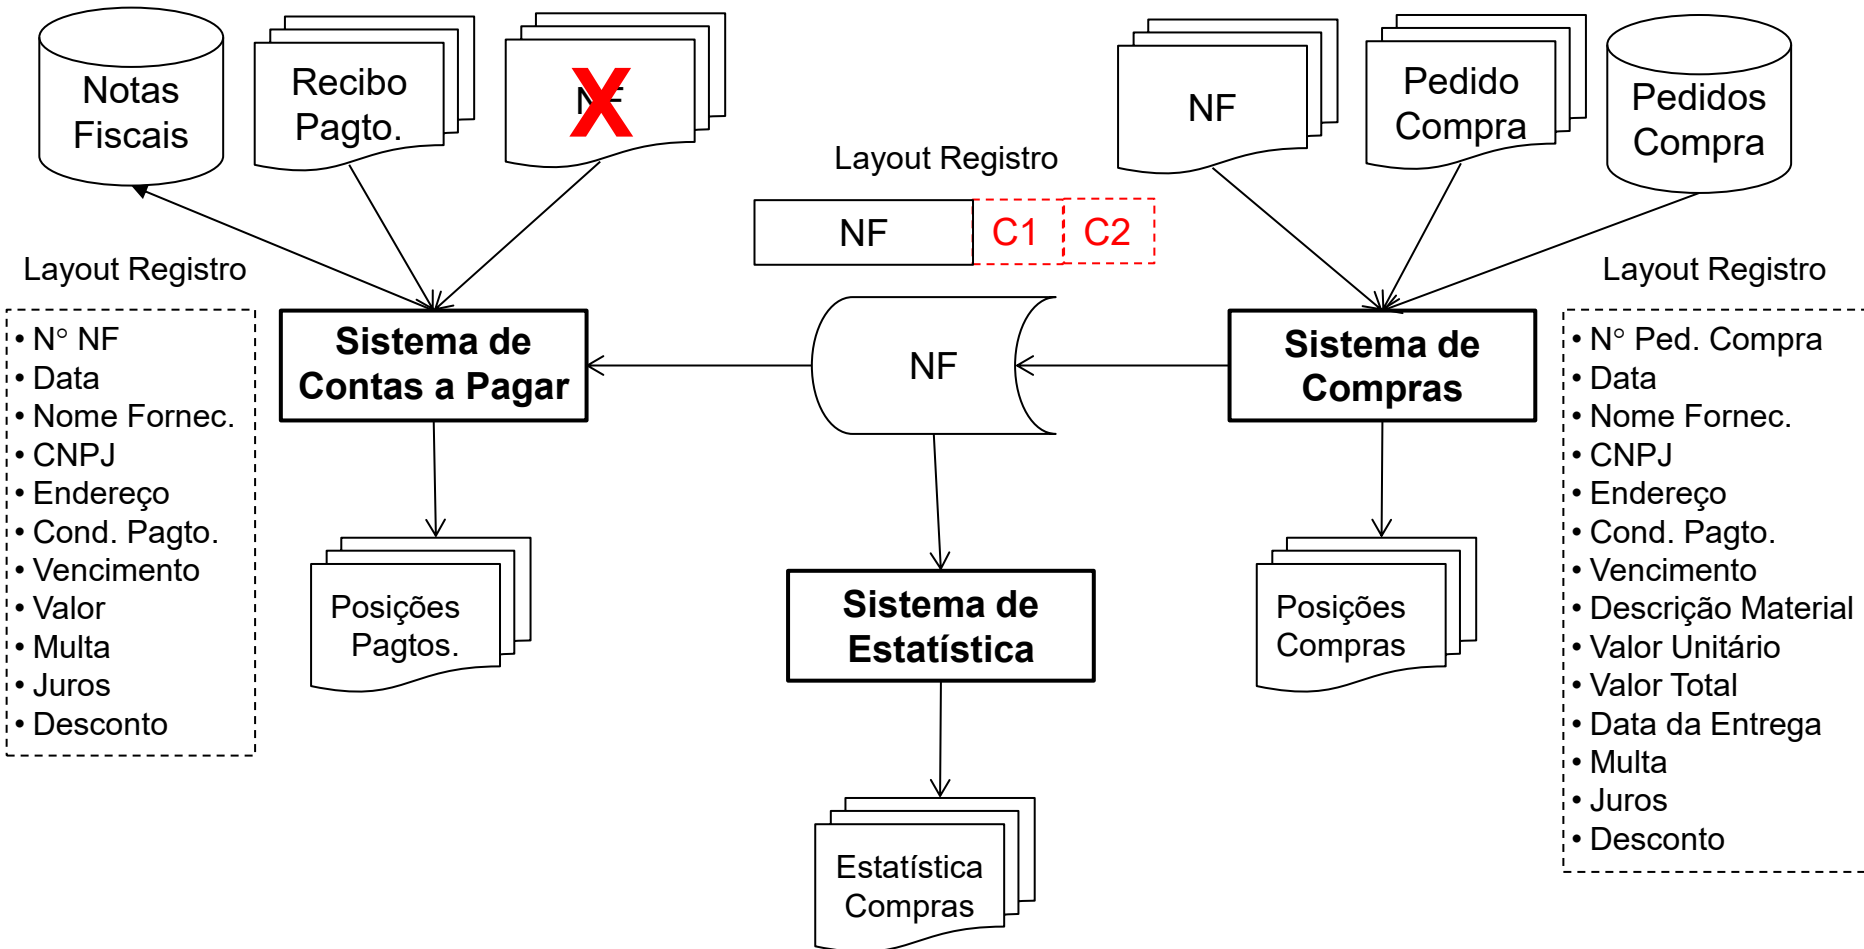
Notas Fiscais

Recibo Pagto.

NF

X

Layout Registro

NF

C1

C2

NF

Pedido Compra

Pedidos Compra

Layout Registro

• N° NF
• Data
• Nome Fornec.
• CNPJ
• Endereço
• Cond. Pagto.
• Vencimento
• Valor
• Multa
• Juros
• Desconto

Sistema de Contas a Pagar

NF

Sistema de Compras

Layout Registro

• N° Ped. Compra
• Data
• Nome Fornec.
• CNPJ
• Endereço
• Cond. Pagto.
• Vencimento
• Descrição Material
• Valor Unitário
• Valor Total
• Data da Entrega
• Multa
• Juros
• Desconto

Posições Pagtos.

Sistema de Estatística

Posições Compras

Estatística Compras